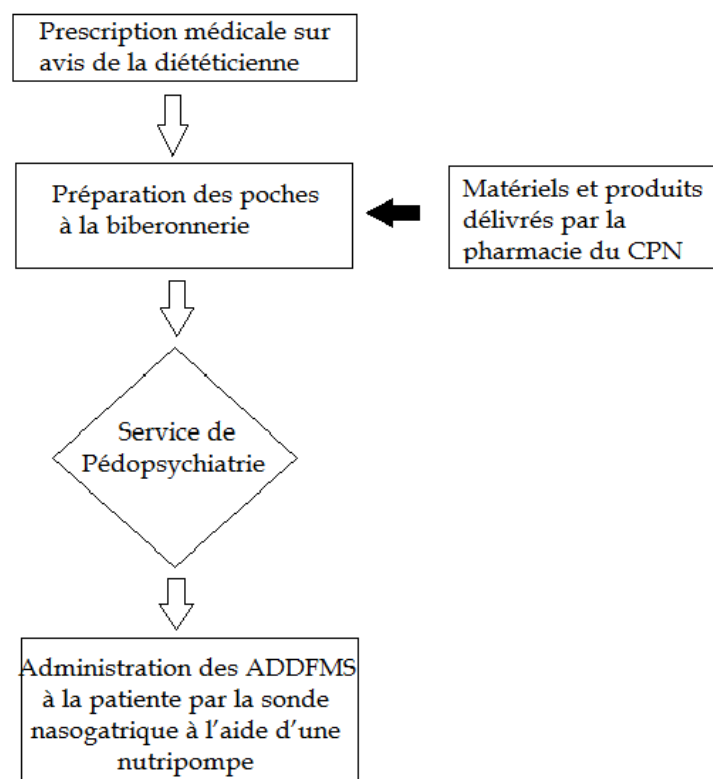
Prescription médicale sur avis de la diététicienne

Préparation des poches à la biberonnerie

Matériels et produits délivrés par la pharmacie du CPN

Service de Pédopsychiatrie

Administration des ADDFMS à la patiente par la sonde nasogatrique à l'aide d'une nutripompe